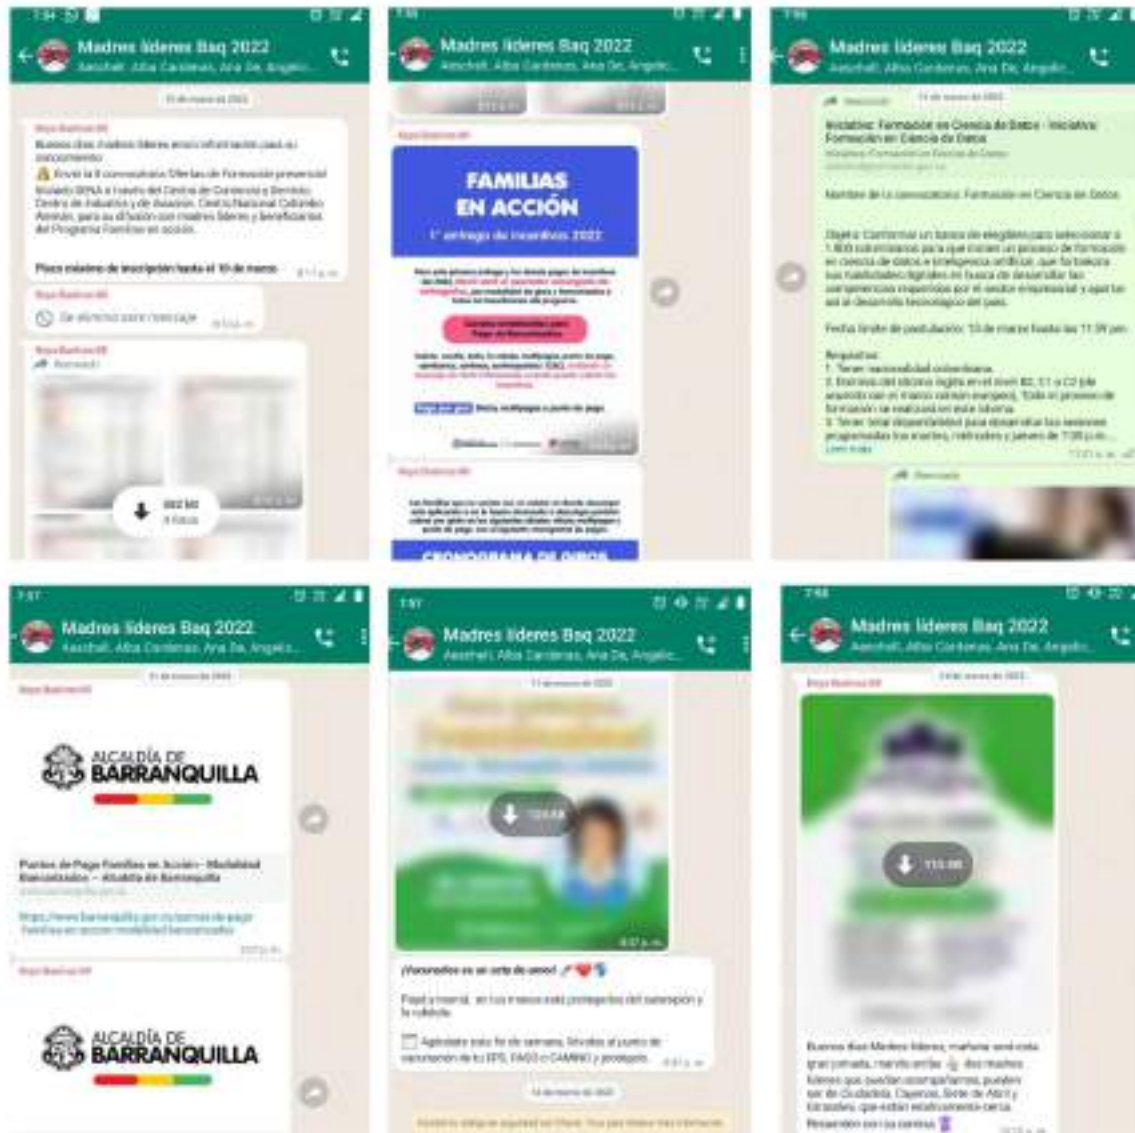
Madres líderes Baq 2022

Madres líderes Baq 2022

FAMILIAS EN ACCIÓN

1° entrega de incentivos 2022

Madres líderes Baq 2022

Iniciativa: Formación en Ciencia de Datos - Iniciativa: Formación en Ciencia de Datos

Madres líderes Baq 2022

ALCALDÍA DE BARRANQUILLA

Puntos de Pago Familias en Acción - Modalidad Bancarizados - Alcaldía de Barranquilla

ALCALDÍA DE BARRANQUILLA

Madres líderes Baq 2022

¡Vacunarlos es un acto de amor!

Madres líderes Baq 2022

Buenos días Madres líderes, mañana será esta gran jornada, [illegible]

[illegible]